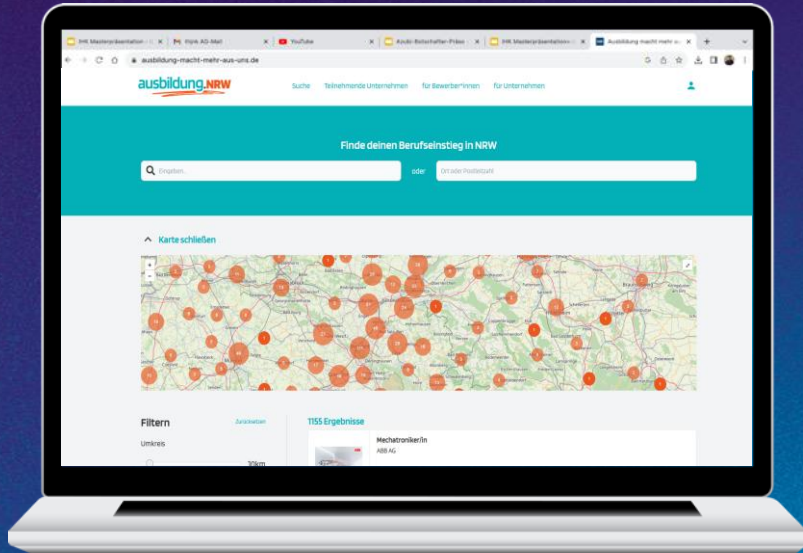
IHK Masterpräsentation | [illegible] | YouTube | Kodi: Botschafter-Präs | IHK Masterpräsentation | Ausbildung macht mehr a | +

ausbildung-macht-mehr-aus-uns.de

ausbildung.NRW

Suche | Teilnehmende Unternehmen | für Bewerber*innen | für Unternehmen

Finde deinen Berufseinstieg in NRW

Eingeben... | oder | Ort oder Postleitzahl

Karte schließen

Filtern | Zurücksetzen

Umkreis

10km

1155 Ergebnisse

Mechatroniker/in

ABB AG